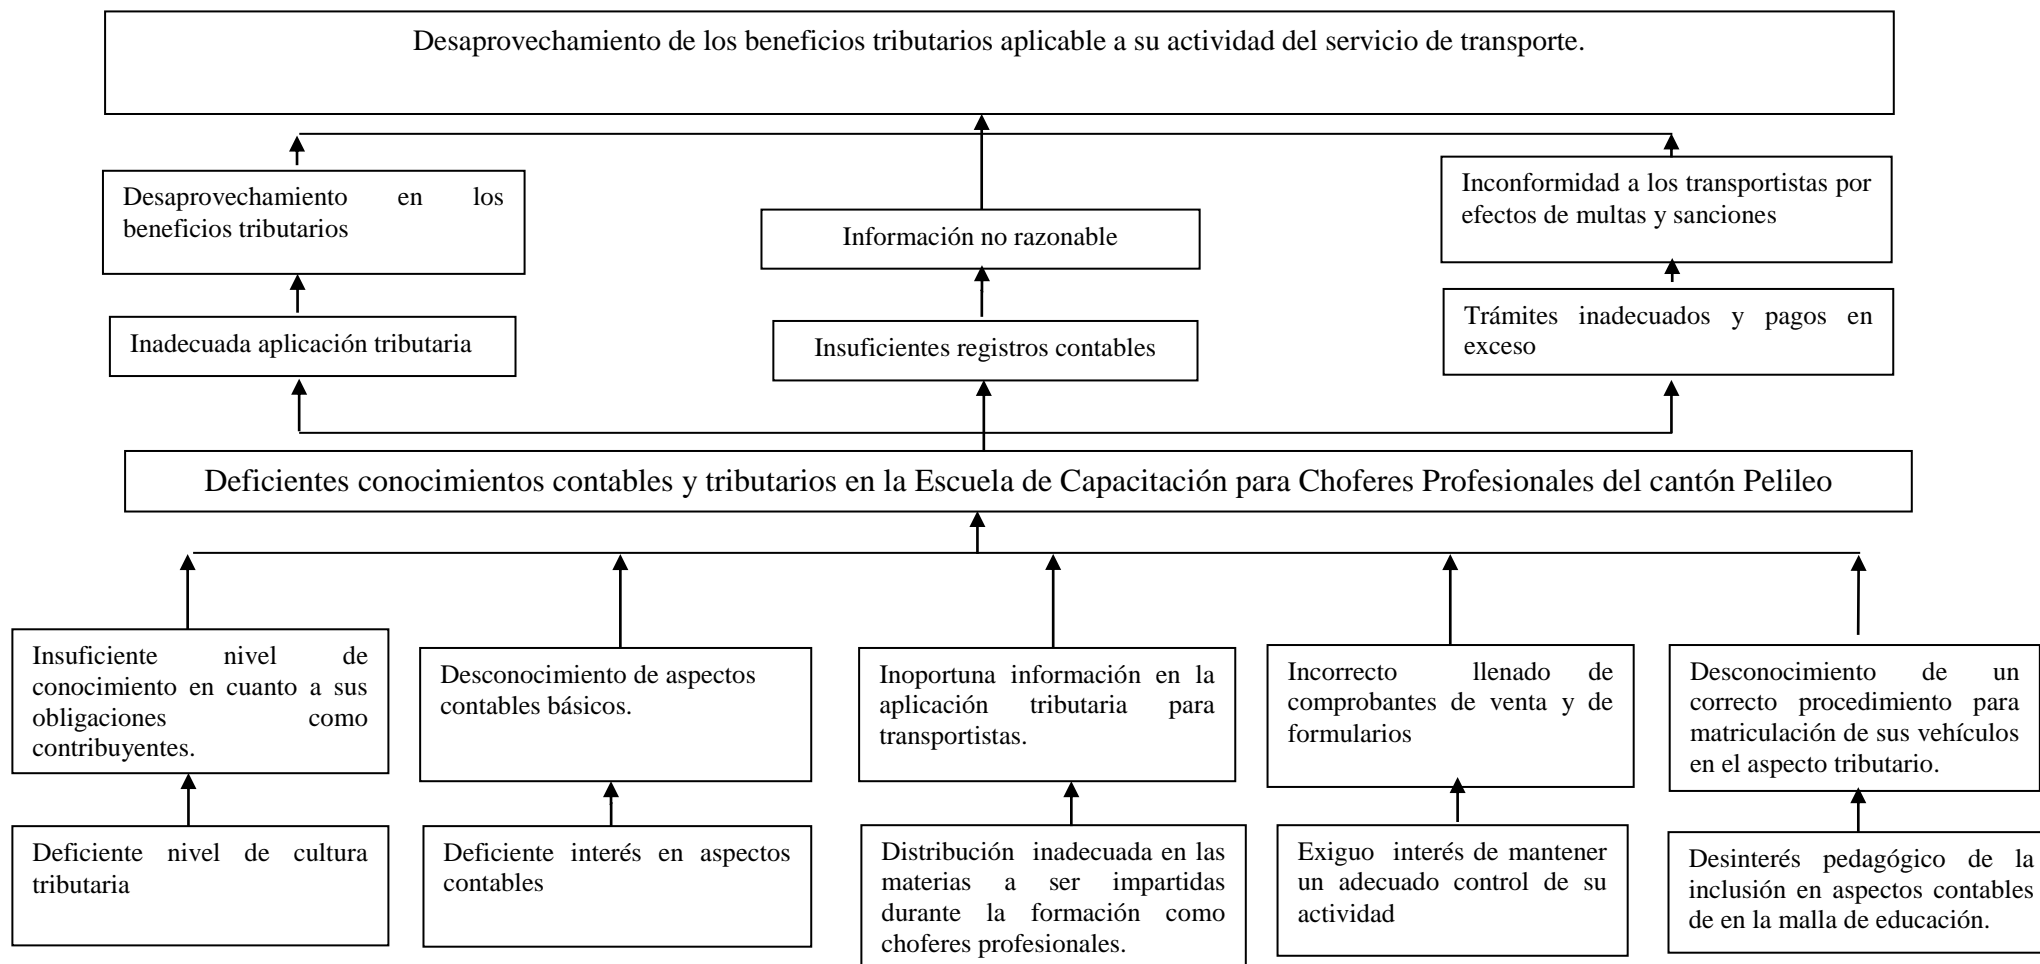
Desaprovechamiento de los beneficios tributarios aplicable a su actividad del servicio de transporte.

Desaprovechamiento en los beneficios tributarios

Información no razonable

Inconformidad a los transportistas por efectos de multas y sanciones

Inadecuada aplicación tributaria

Insuficientes registros contables

Trámites inadecuados y pagos en exceso

Deficientes conocimientos contables y tributarios en la Escuela de Capacitación para Choferes Profesionales del cantón Pelileo

Insuficiente nivel de conocimiento en cuanto a sus obligaciones como contribuyentes.

Desconocimiento de aspectos contables básicos.

Inoportuna información en la aplicación tributaria para transportistas.

Incorrecto llenado de comprobantes de venta y de formularios

Desconocimiento de un correcto procedimiento para matriculación de sus vehículos en el aspecto tributario.

Deficiente nivel de cultura tributaria

Deficiente interés en aspectos contables

Distribución inadecuada en las materias a ser impartidas durante la formación como choferes profesionales.

Exiguo interés de mantener un adecuado control de su actividad

Desinterés pedagógico de la inclusión en aspectos contables de en la malla de educación.